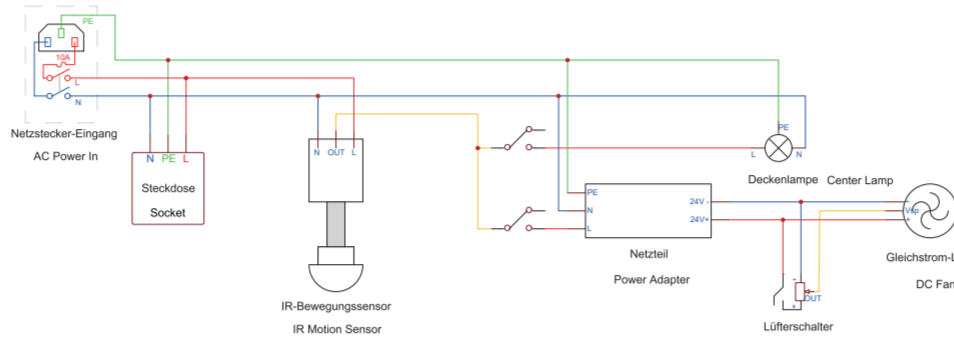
PE
10A
L
N
Netzstecker-Eingang
AC Power In
N PE L
Steckdose
Socket
N OUT L
IR-Bewegungssensor
IR Motion Sensor
PE
L N
Deckenlampe Center Lamp
PE
N
L
24V -
24V+
Netzteil
Power Adapter
Vsp
+
-
OUT
+
Lüfterschalter
Gleichstrom-L
DC Fan